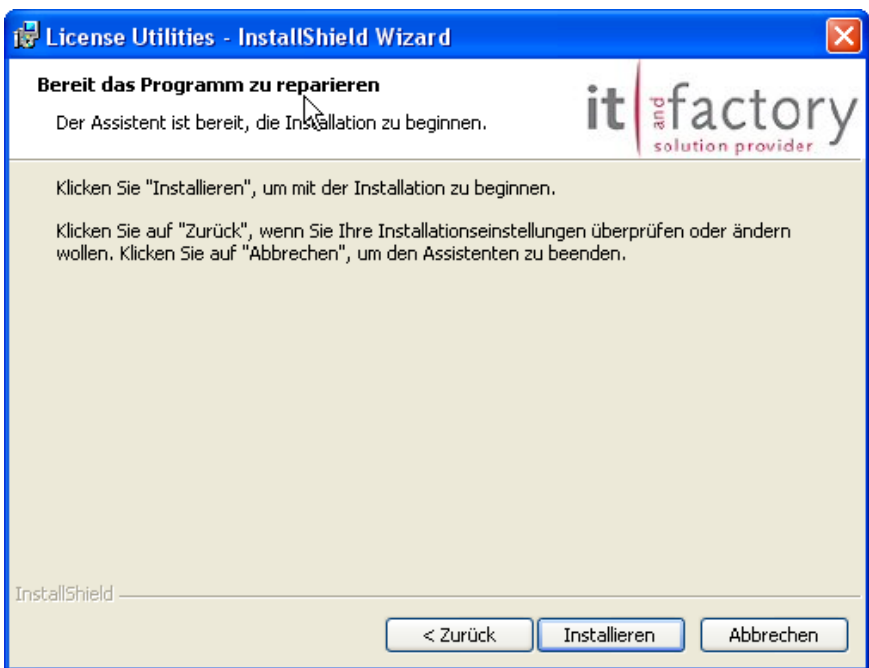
License Utilities - InstallShield Wizard

Bereit das Programm zu reparieren

Der Assistent ist bereit, die Installation zu beginnen.

it and factory
solution provider

Klicken Sie "Installieren", um mit der Installation zu beginnen.

Klicken Sie auf "Zurück", wenn Sie Ihre Installationseinstellungen überprüfen oder ändern wollen. Klicken Sie auf "Abbrechen", um den Assistenten zu beenden.

InstallShield

< Zurück
Installieren
Abbrechen